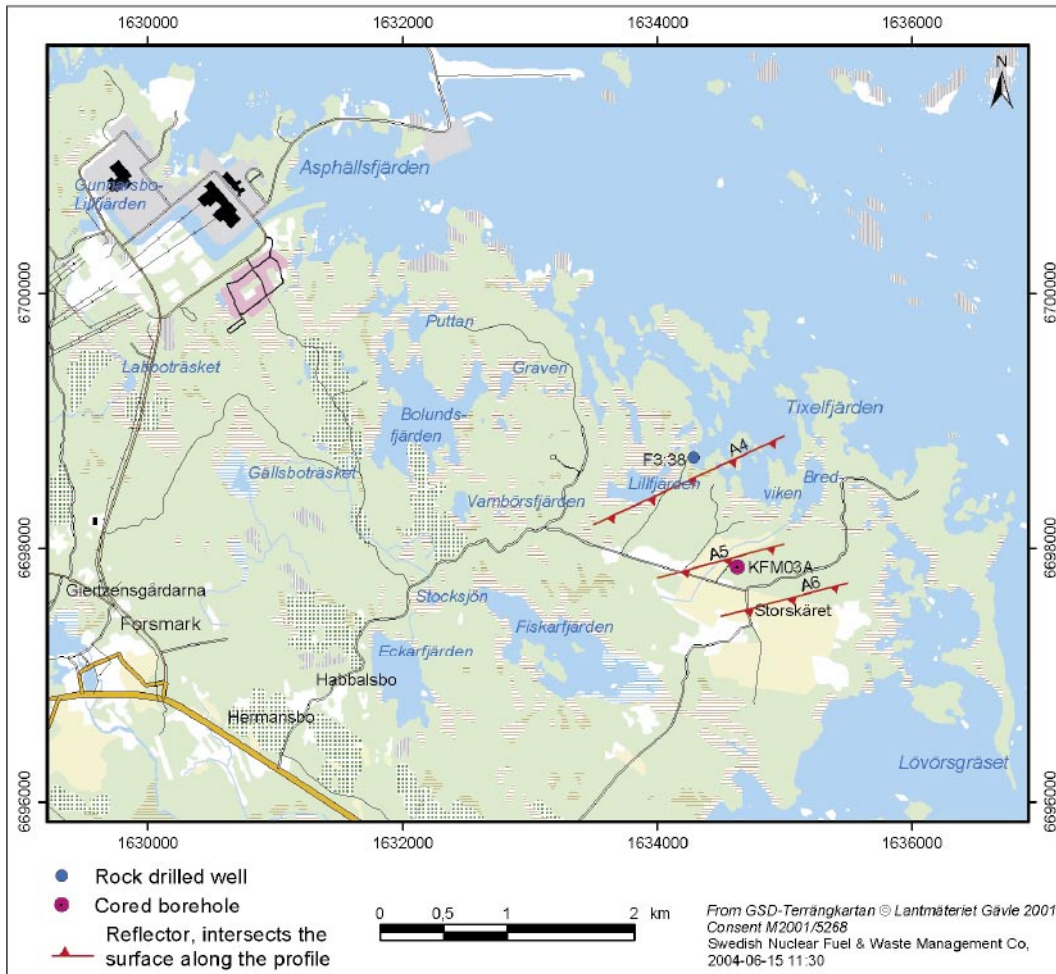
1630000 1632000 1634000 1636000

N

Asphällsfjärden

Gunnarsbo-Lillfjärden

6700000

6700000

Puttan

Labboträsket

Graven

Tixelfjärden

Bolunds-fjärden

F3:38

A4

Gällsboträsket

Vambörsfjärden

Lillfjärden

Bred-viken

6698000

6698000

A5

KFM03A

A6

Giertzensgårdarna

Stocksjön

Storskäret

Forsmark

Fiskarfjärden

Eckarfjärden

Habbalsbo

Hermansbo

Lövörsgräset

6696000

6696000

1630000 1632000 1634000 1636000

Rock drilled well

Cored borehole

Reflector, intersects the surface along the profile

0 0,5 1 2 km

From GSD-Terrängkartan © Lantmäteriet Gävle 2001 Consent M2001/5268
Swedish Nuclear Fuel & Waste Management Co, 2004-06-15 11:30